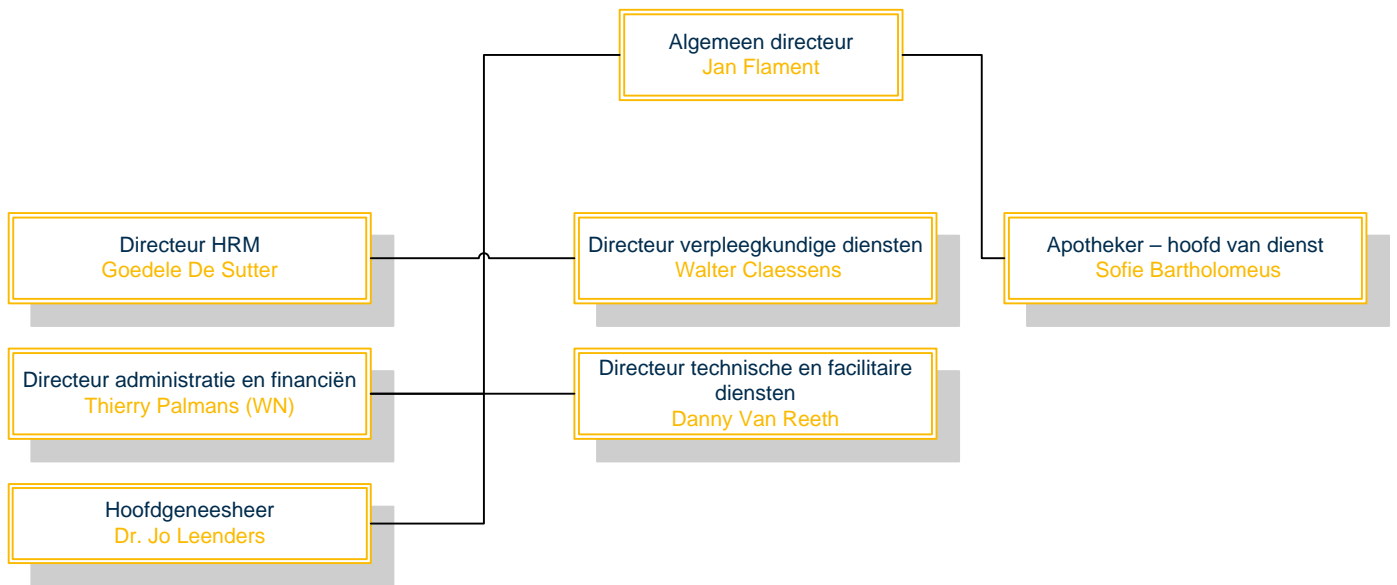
Algemeen directeur
Jan Flament

Directeur HRM
Goedele De Sutter

Directeur verpleegkundige diensten
Walter Claessens

Apotheker – hoofd van dienst
Sofie Bartholomeus

Directeur administratie en financiën
Thierry Palmans (WN)

Directeur technische en facilitaire diensten
Danny Van Reeth

Hoofdgeneesheer
Dr. Jo Leenders